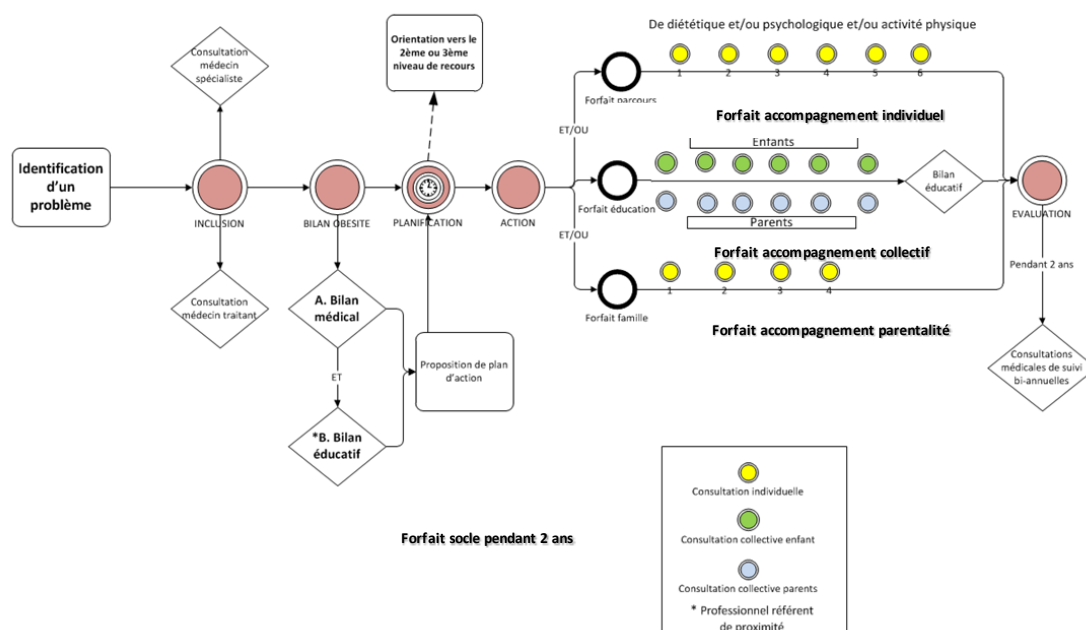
Identification d'un problème

Consultation médecin spécialiste

INCLUSION

Consultation médecin traitant

BILAN OBESITE

A. Bilan médical

ET

*B. Bilan éducatif

Orientation vers le 2ème ou 3ème niveau de recours

PLANIFICATION

Proposition de plan d'action

ACTION

ET/OU

ET/OU

De diététique et/ou psychologique et/ou activité physique

Forfait parcours

1 2 3 4 5 6

Forfait accompagnement individuel

Enfants

Forfait éducation

Parents

Bilan éducatif

Forfait accompagnement collectif

Forfait famille

1 2 3 4

Forfait accompagnement parentalité

EVALUATION

Pendant 2 ans

Consultations médicales de suivi bi-annuelles

Forfait socle pendant 2 ans

Consultation individuelle

Consultation collective enfant

Consultation collective parents

* Professionnel référent de proximité